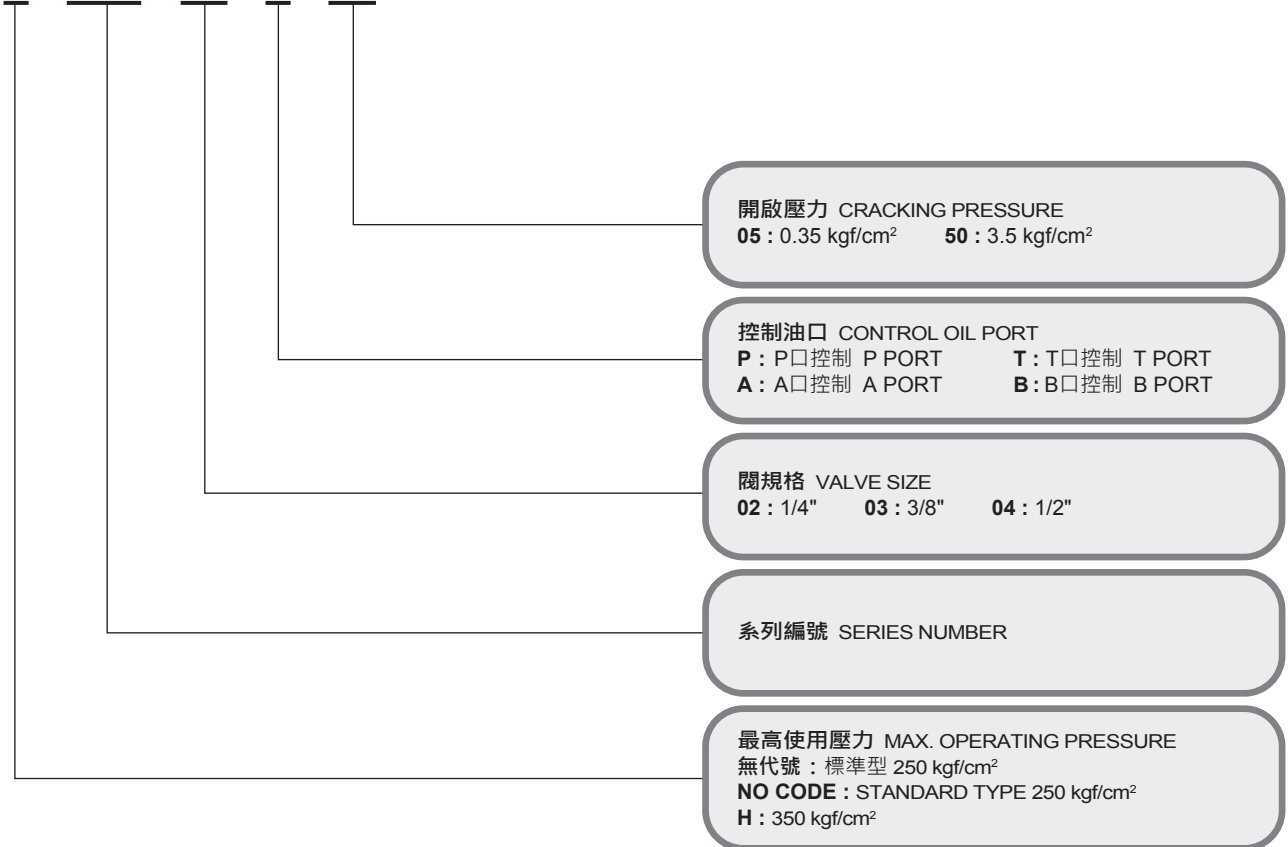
開啟壓力 CRACKING PRESSURE
**05 :** 0.35 kgf/cm$^2$ **50 :** 3.5 kgf/cm$^2$

控制油口 CONTROL OIL PORT
**P :** P口控制 P PORT **T :** T口控制 T PORT
**A :** A口控制 A PORT **B :** B口控制 B PORT

閥規格 VALVE SIZE
**02 :** 1/4" **03 :** 3/8" **04 :** 1/2"

系列編號 SERIES NUMBER

最高使用壓力 MAX. OPERATING PRESSURE
無代號：標準型 250 kgf/cm$^2$
**NO CODE :** STANDARD TYPE 250 kgf/cm$^2$
**H :** 350 kgf/cm$^2$